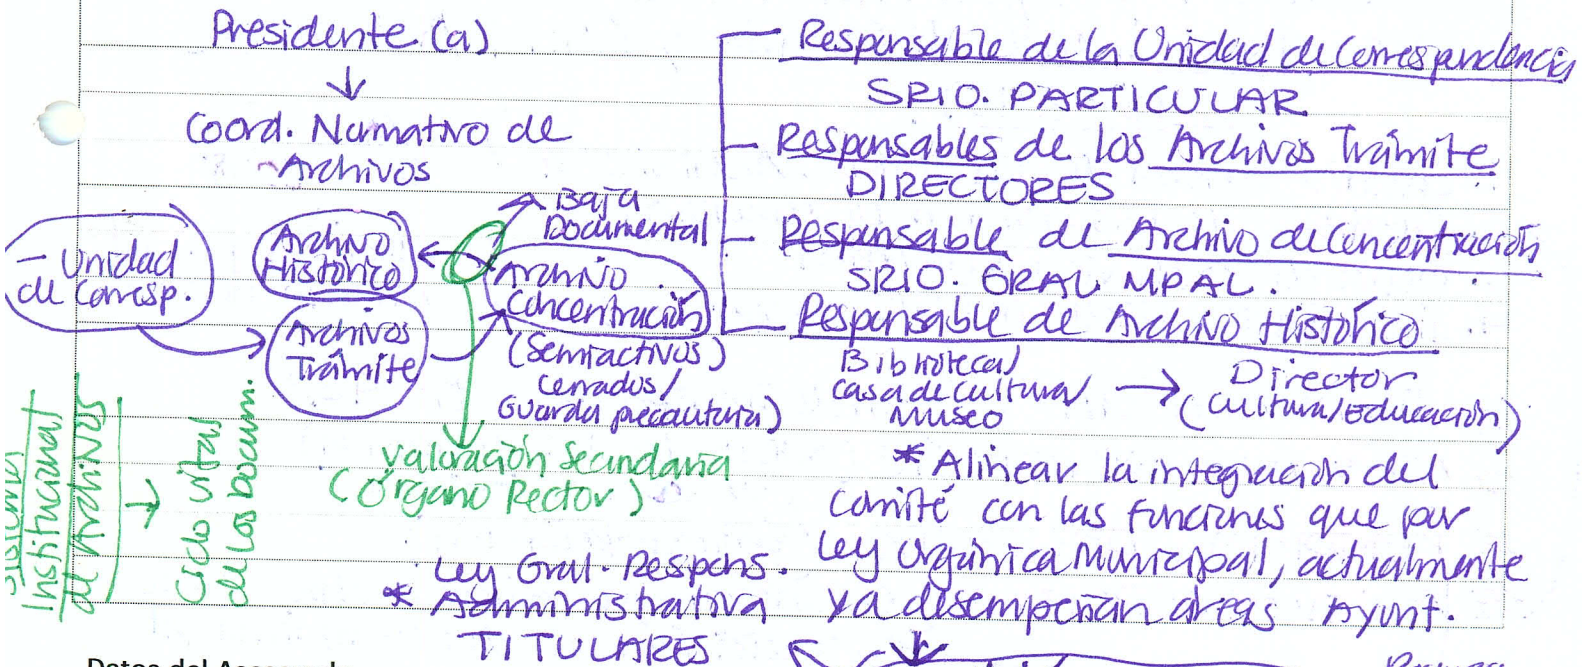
Presidente (a)

Coord. Numativo de Archivos

Unidad de Corresp.

Archivo Histórico

Archivos Trámite

Baja Documental

Archivo Concentración (Semiactivos) cerrados / Guarda precautoria)

Valoración Secundaria (Órgano Rector)

Sistema Institucional de Archivos

Ciclo vital de los docum.

Responsable de la Unidad de Correspondencia
SRIO. PARTICULAR
Responsables de los Archivos Trámite
DIRECTORES
Responsable de Archivo de Concentración
SRIO. GRAL MPAL.
Responsable de Archivo Histórico
Biblioteca/ casa de cultura/ museo → Director (cultura/educación)

* Alinear la integración del comité con las funciones que por ley Orgánica Municipal, actualmente ya desempeñan áreas Ayunt.

Ley Gral. Respons. * Administrativa
TITULARES

Datos del Asesor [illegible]

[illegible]